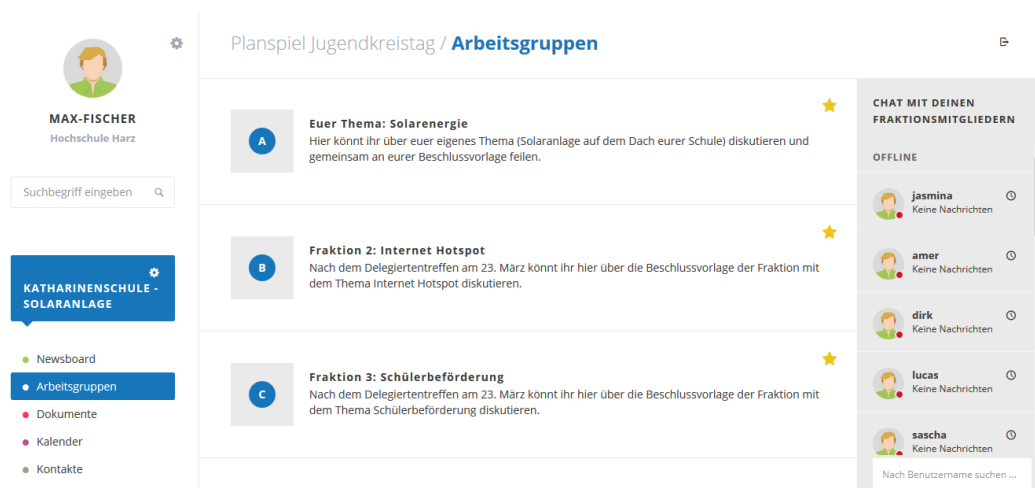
MAX-FISCHER
Hochschule Harz

Suchbegriff eingeben

KATHARINENSCHULE - SOLARANLAGE

Newsboard
Arbeitsgruppen
Dokumente
Kalender
Kontakte

Planspiel Jugendkreistag / Arbeitsgruppen

A
Euer Thema: Solarenergie
Hier könnt ihr über euer eigenes Thema (Solaranlage auf dem Dach eurer Schule) diskutieren und gemeinsam an eurer Beschlussvorlage feilen.

B
Fraktion 2: Internet Hotspot
Nach dem Delegiertentreffen am 23. März könnt ihr hier über die Beschlussvorlage der Fraktion mit dem Thema Internet Hotspot diskutieren.

C
Fraktion 3: Schülerbeförderung
Nach dem Delegiertentreffen am 23. März könnt ihr hier über die Beschlussvorlage der Fraktion mit dem Thema Schülerbeförderung diskutieren.

CHAT MIT DEINEN FRAKTIONSMITGLIEDERN

OFFLINE

jasmina
Keine Nachrichten

amer
Keine Nachrichten

dirk
Keine Nachrichten

lucas
Keine Nachrichten

sascha
Keine Nachrichten

Nach Benutzername suchen ...